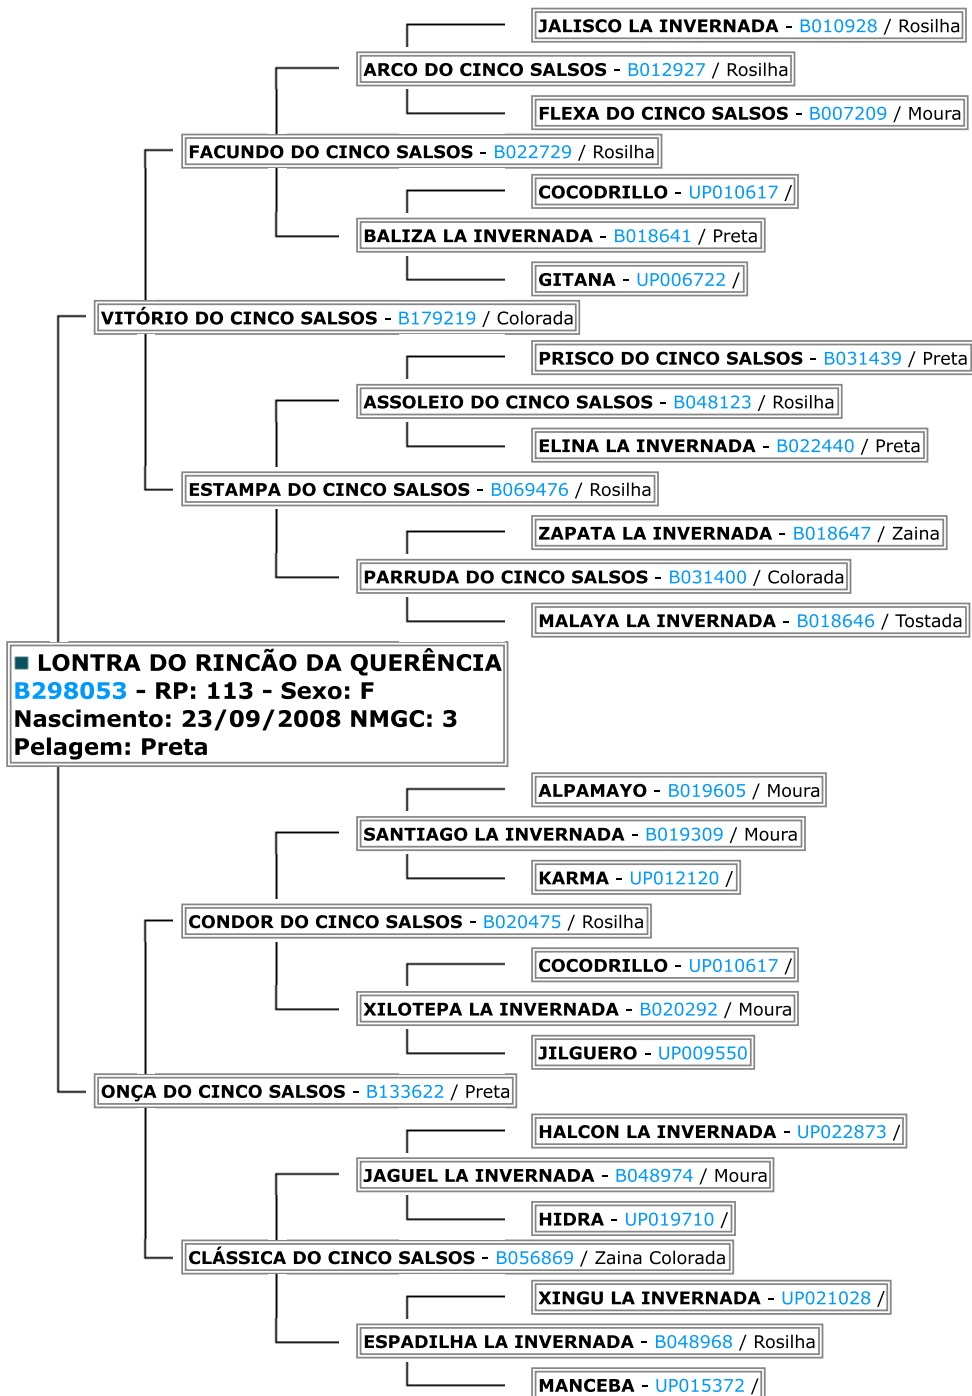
JALISCO LA INVERNADA - B010928 / Rosilha

ARCO DO CINCO SALSOS - B012927 / Rosilha

FLEXA DO CINCO SALSOS - B007209 / Moura

FACUNDO DO CINCO SALSOS - B022729 / Rosilha

COCODRILLO - UP010617 /

BALIZA LA INVERNADA - B018641 / Preta

GITANA - UP006722 /

VITÓRIO DO CINCO SALSOS - B179219 / Colorada

PRISCO DO CINCO SALSOS - B031439 / Preta

ASSOLEIO DO CINCO SALSOS - B048123 / Rosilha

ELINA LA INVERNADA - B022440 / Preta

ESTAMPA DO CINCO SALSOS - B069476 / Rosilha

ZAPATA LA INVERNADA - B018647 / Zaina

PARRUDA DO CINCO SALSOS - B031400 / Colorada

MALAYA LA INVERNADA - B018646 / Tostada

LONTRA DO RINCÃO DA QUERÊNCIA
B298053 - RP: 113 - Sexo: F
Nascimento: 23/09/2008 NMGC: 3
Pelagem: Preta

ALPAMAYO - B019605 / Moura

SANTIAGO LA INVERNADA - B019309 / Moura

KARMA - UP012120 /

CONDOR DO CINCO SALSOS - B020475 / Rosilha

COCODRILLO - UP010617 /

XILOTEPA LA INVERNADA - B020292 / Moura

JILGUERO - UP009550

ONÇA DO CINCO SALSOS - B133622 / Preta

HALCON LA INVERNADA - UP022873 /

JAGUEL LA INVERNADA - B048974 / Moura

HIDRA - UP019710 /

CLÁSSICA DO CINCO SALSOS - B056869 / Zaina Colorada

XINGU LA INVERNADA - UP021028 /

ESPADILHA LA INVERNADA - B048968 / Rosilha

MANCEBA - UP015372 /